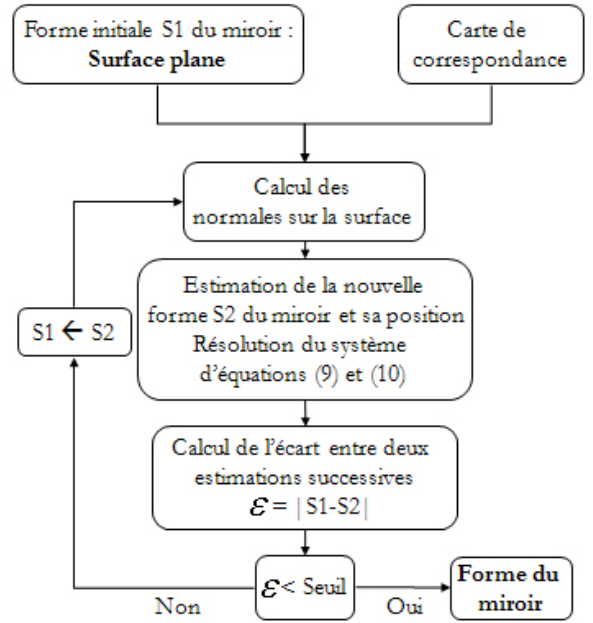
Forme initiale S1 du miroir :
**Surface plane**

Carte de correspondance

Calcul des normales sur la surface

Estimation de la nouvelle forme S2 du miroir et sa position
Résolution du système d'équations (9) et (10)

Calcul de l'écart entre deux estimations successives
$\varepsilon = |S1-S2|$

$\varepsilon <$ Seuil

Oui

**Forme du miroir**

Non

S1 $\leftarrow$ S2